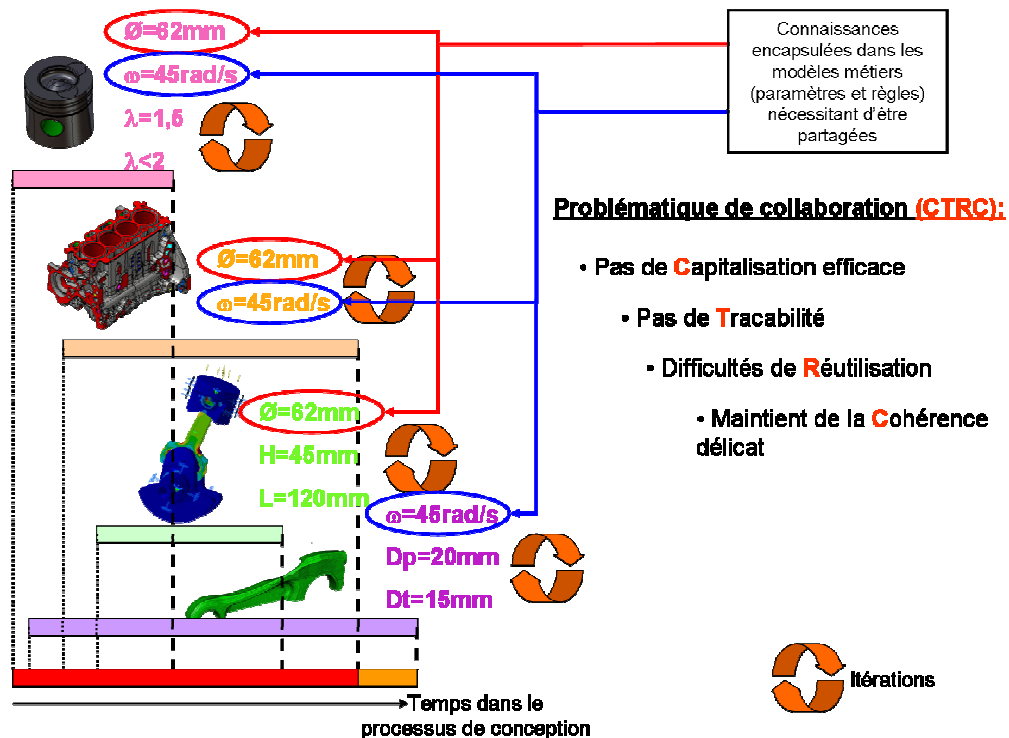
Ø=62mm

ω=45rad/s

λ=1,6

λ<2

Connaissances encapsulées dans les modèles métiers (paramètres et règles) nécessitant d'être partagées

Problématique de collaboration (CTRC):

Ø=62mm

ω=45rad/s

• Pas de Capitalisation efficace

• Pas de Tracabilité

• Difficultés de Réutilisation

Ø=62mm

H=45mm

L=120mm

• Maintient de la Cohérence délicat

ω=45rad/s

Dp=20mm

Dt=15mm

Itérations

Temps dans le processus de conception